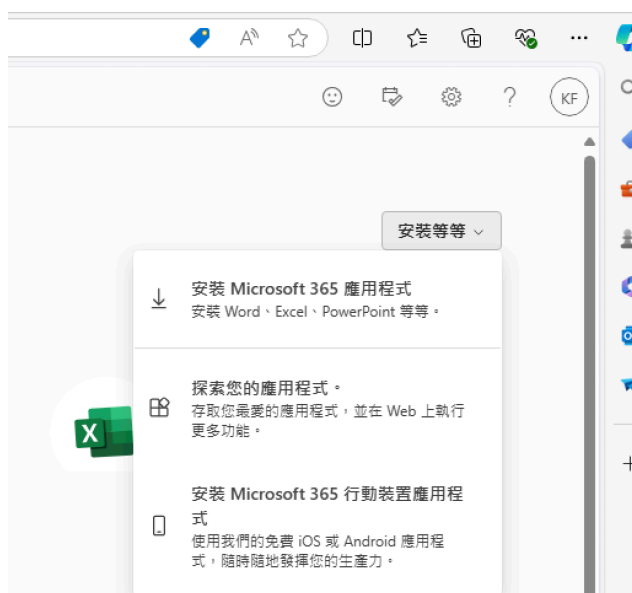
KF

安裝等等

安裝 Microsoft 365 應用程式
安裝 Word、Excel、PowerPoint 等等。

探索您的應用程式。
存取您最愛的應用程式，並在 Web 上執行更多功能。

安裝 Microsoft 365 行動裝置應用程式
使用我們的免費 iOS 或 Android 應用程式，隨時隨地發揮您的生產力。

X